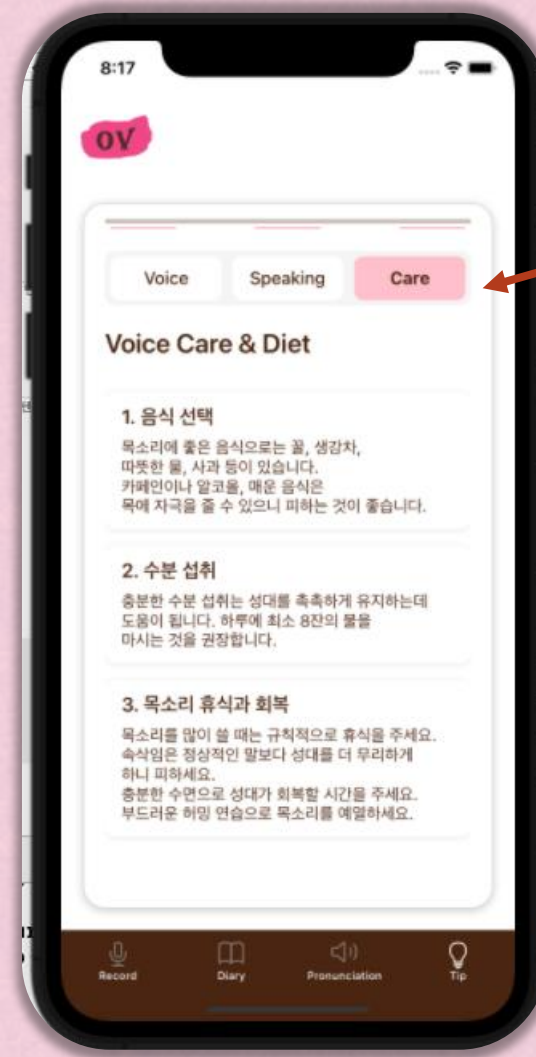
8:17

OV

Voice
Speaking
Care

Voice Care & Diet

1. 음식 선택

목소리에 좋은 음식으로는 꿀, 생강차, 따뜻한 물, 사과 등이 있습니다. 카페인이나 알코올, 매운 음식은 목에 자극을 줄 수 있으니 피하는 것이 좋습니다.

2. 수분 섭취

충분한 수분 섭취는 성대를 촉촉하게 유지하는데 도움이 됩니다. 하루에 최소 8잔의 물을 마시는 것을 권장합니다.

3. 목소리 휴식과 회복

목소리를 많이 쓸 때는 규칙적으로 휴식을 주세요. 속삭임은 정상적인 말보다 성대를 더 무리하게 하니 피하세요. 충분한 수면으로 성대가 회복할 시간을 주세요. 부드러운 허밍 연습으로 목소리를 예열하세요.

Record
Diary
Pronunciation
Tip